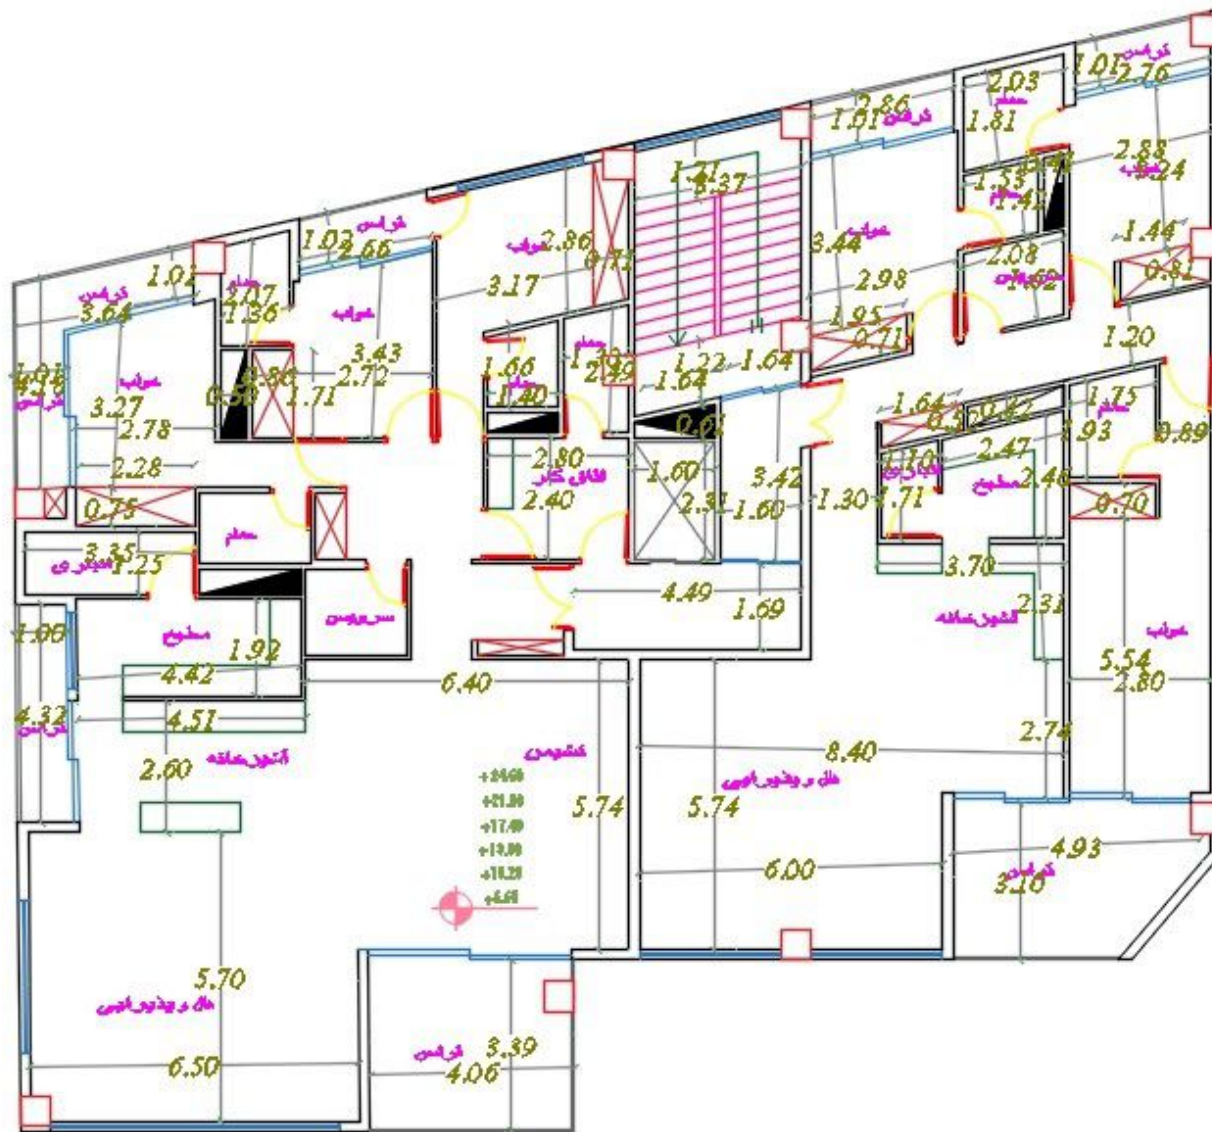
تراس 2.76
1.01
2.03
حمام
1.81
2.86
1.01 تراس
2.88
خواب
3.24
1.27
3.37
1.53
1.42
1.44
0.81
تراس
1.02
2.66
خواب
2.86
0.71
خواب
3.44
2.08
1.62
1.01
تراس
3.64
حمام
2.07
1.36
خواب
3.17
2.98
1.95
0.71
1.20
3.43
2.72
1.66
حمام
1.30
2.49
1.22
1.64
1.64
1.01
تراس
خواب
3.27
0.50
0.80
1.71
1.40
1.64
0.32
1.75
حمام
1.93
0.89
2.78
0.62
0.3
2.47
2.28
2.80
اتاق کار
1.60
3.42
1.10
انباری
مطبخ
2.46
0.75
2.40
2.31
1.60
1.30
1.71
0.70
حمام
3.35
انباری
1.25
3.70
4.49
1.69
2.31
آشپزخانه
خواب
1.00
سرویس
مطبخ
1.92
5.54
2.80
4.42
6.40
4.32
تراس
4.51
2.74
آشپزخانه
2.60
کنشومی
8.40
هال و پذیرایی
+24.60
+21.00
+17.40
+13.80
+10.20
+6.60
5.74
5.74
4.93
تراس
3.16
6.00
5.70
هال و پذیرایی
تراس
3.39
4.06
6.50